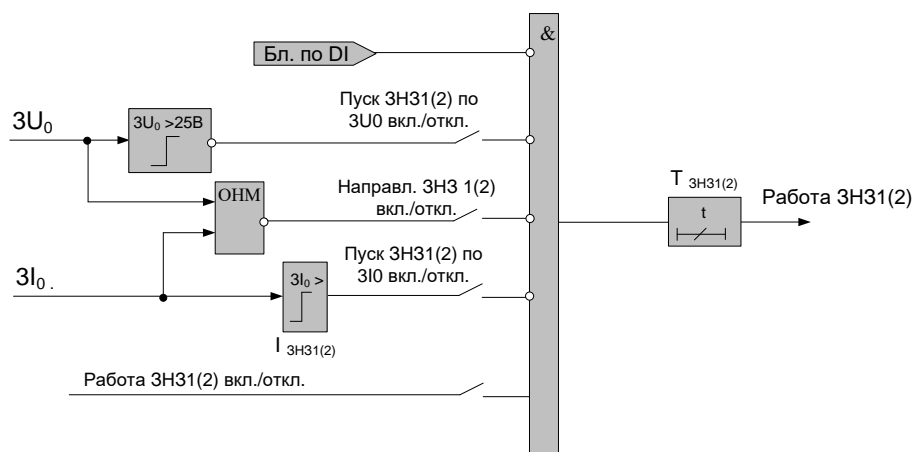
&

Бл. по DI

$3U_0$

$3U_0 > 25В$

Пуск ЗНЗ1(2) по 3U0 вкл./откл.

ОНМ

Направл. ЗНЗ 1(2) вкл./откл.

$3I_0$

$3I_0 >$

Пуск ЗНЗ1(2) по 3I0 вкл./откл.

$I_{ЗНЗ1(2)}$

Работа ЗНЗ1(2) вкл./откл.

$T_{ЗНЗ1(2)}$

t

Работа ЗНЗ1(2)